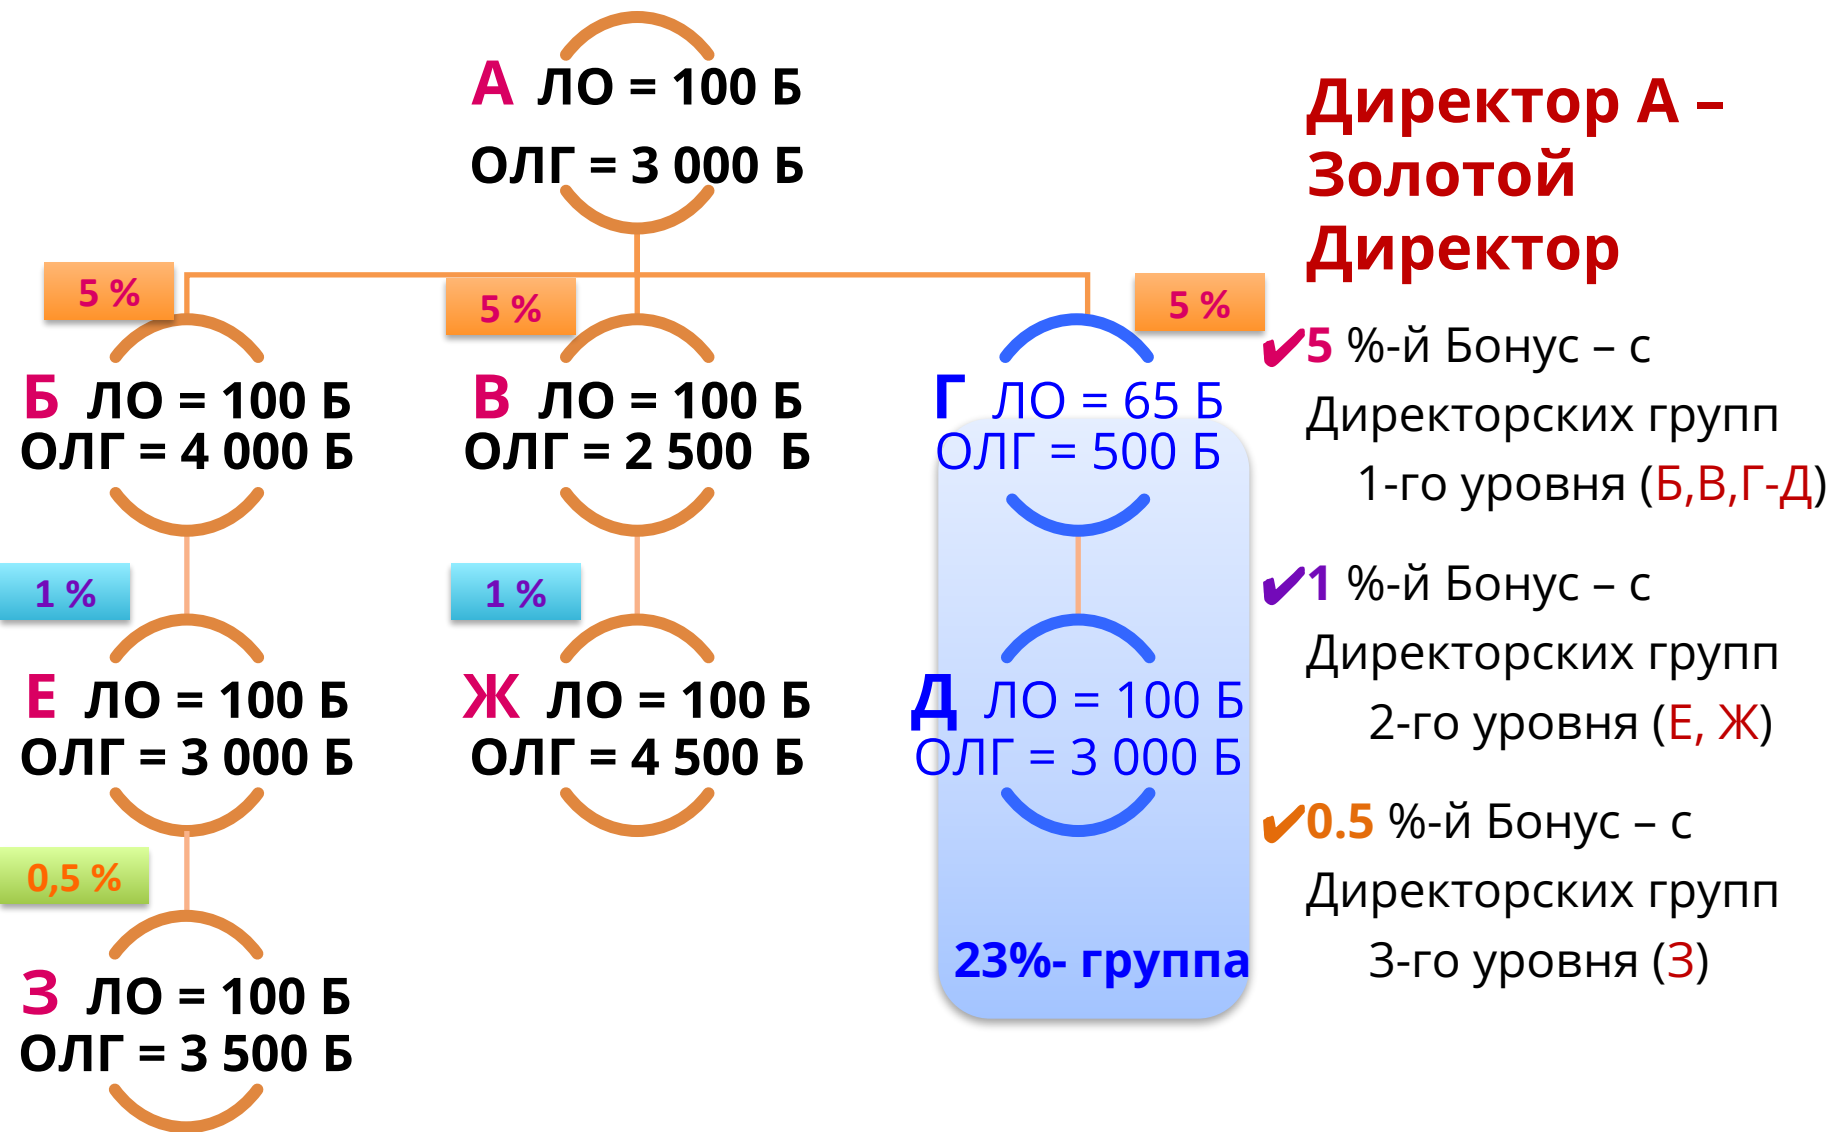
А ЛО = 100 Б
ОЛГ = 3 000 Б

5 %
5 %
5 %

Б ЛО = 100 Б
ОЛГ = 4 000 Б

В ЛО = 100 Б
ОЛГ = 2 500 Б

Г ЛО = 65 Б
ОЛГ = 500 Б

1 %
1 %

Е ЛО = 100 Б
ОЛГ = 3 000 Б

Ж ЛО = 100 Б
ОЛГ = 4 500 Б

Д ЛО = 100 Б
ОЛГ = 3 000 Б

0,5 %

З ЛО = 100 Б
ОЛГ = 3 500 Б

23%- группа

Директор А – Золотой Директор

✔5 %-й Бонус – с Директорских групп 1-го уровня (Б,В,Г-Д)

✔1 %-й Бонус – с Директорских групп 2-го уровня (Е, Ж)

✔0.5 %-й Бонус – с Директорских групп 3-го уровня (З)